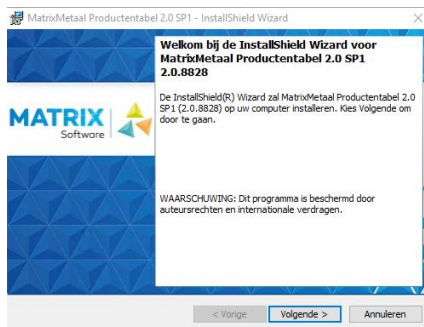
MatrixMetaal Productentabel 2.0 SP1 - InstallShield Wizard

MATRIX Software

Welkom bij de InstallShield Wizard voor MatrixMetaal Productentabel 2.0 SP1 2.0.8828

De InstallShield(R) Wizard zal MatrixMetaal Productentabel 2.0 SP1 (2.0.8828) op uw computer installeren. Kies Volgende om door te gaan.

WAARSCHUWING: Dit programma is beschermd door auteursrechten en internationale verdragen.

< Vorige
Volgende >
Annuleren